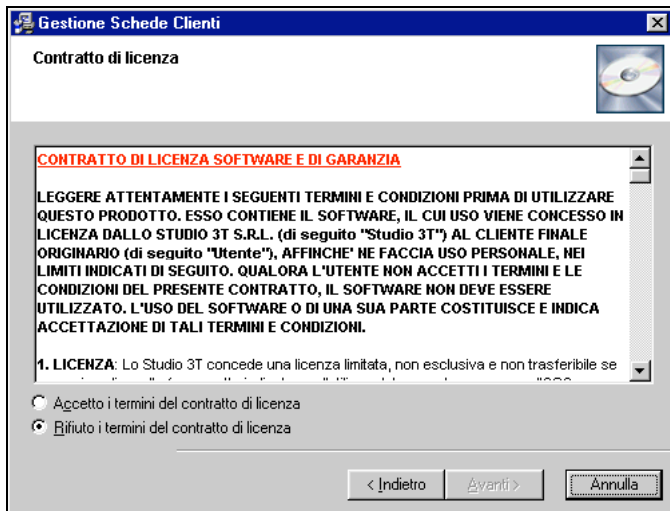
Gestione Schede Clienti

Contratto di licenza

CONTRATTO DI LICENZA SOFTWARE E DI GARANZIA

LEGGERE ATTENTAMENTE I SEGUENTI TERMINI E CONDIZIONI PRIMA DI UTILIZZARE QUESTO PRODOTTO. ESSO CONTIENE IL SOFTWARE, IL CUI USO VIENE CONCESSO IN LICENZA DALLO STUDIO 3T S.R.L. (di seguito "Studio 3T") AL CLIENTE FINALE ORIGINARIO (di seguito "Utente"), AFFINCHE' NE FACCIA USO PERSONALE, NEI LIMITI INDICATI DI SEGUITO. QUALORA L'UTENTE NON ACCETTI I TERMINI E LE CONDIZIONI DEL PRESENTE CONTRATTO, IL SOFTWARE NON DEVE ESSERE UTILIZZATO. L'USO DEL SOFTWARE O DI UNA SUA PARTE COSTITUISCE E INDICA ACCETTAZIONE DI TALI TERMINI E CONDIZIONI.

1. LICENZA: Lo Studio 3T concede una licenza limitata, non esclusiva e non trasferibile se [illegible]

Accetto i termini del contratto di licenza

Rifiuto i termini del contratto di licenza

< Indietro

Avanti >

Annulla